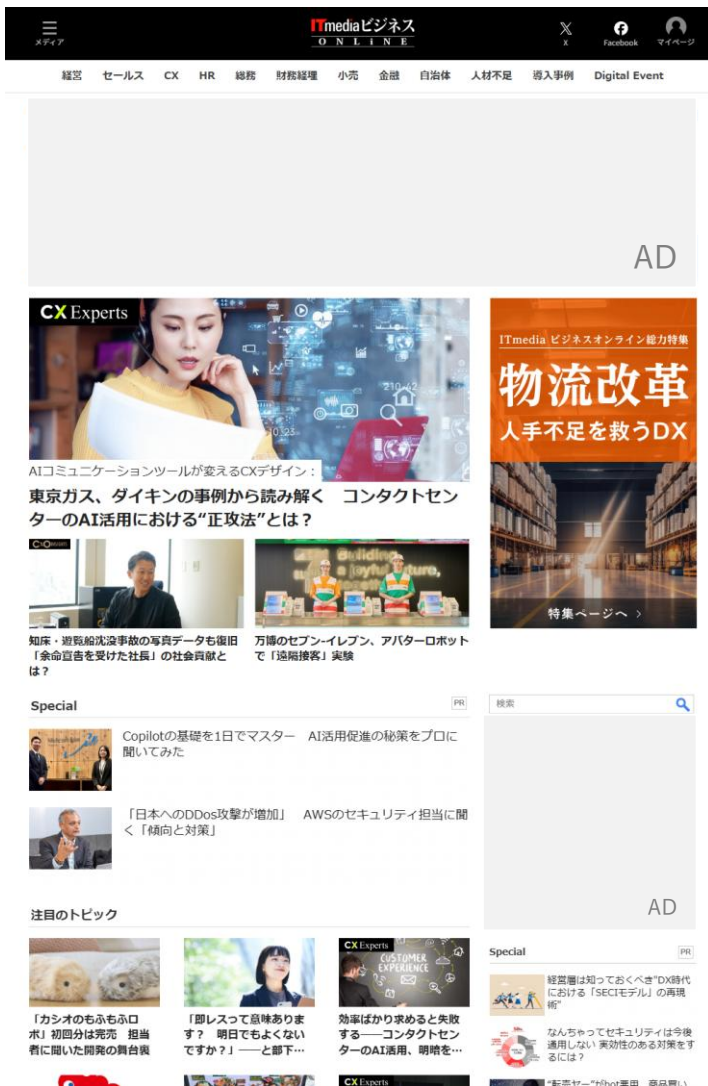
メディア

ITmediaビジネス ONLINE

X

Facebook

マイページ

経営 セールス CX HR 総務 財務経理 小売 金融 自治体 人材不足 導入事例 Digital Event

AD

CX Experts

AIコミュニケーションツールが変えるCXデザイン：

東京ガス、ダイキンの事例から読み解く コンタクトセンターのAI活用における"正攻法"とは？

ITmedia ビジネスオンライン総力特集

物流改革

人手不足を救うDX

特集ページへ ＞

知床・遊覧船沈没事故の写真データも復旧「余命宣告を受けた社長」の社会貢献とは？

万博のセブン-イレブン、アバターロボットで「遠隔接客」実験

Special

PR

Copilotの基礎を1日でマスター AI活用促進の秘策をプロに聞いてみた

「日本へのDDoS攻撃が増加」 AWSのセキュリティ担当に聞く「傾向と対策」

検索

AD

注目のトピック

「カシオのもふもふロボ」初回分は完売 担当者に聞いた開発の舞台裏

「即レスって意味ありますか？ 明日でもよくないですか？」――と部下…

CX Experts

効率ばかり求めると失敗する――コンタクトセンターのAI活用、明暗を…

Special

PR

経営層は知っておくべき"DX時代における「SECIモデル」の再現術"

なんちゃってセキュリティは今後通用しない 実効性のある対策をするには？

CX Experts

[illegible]